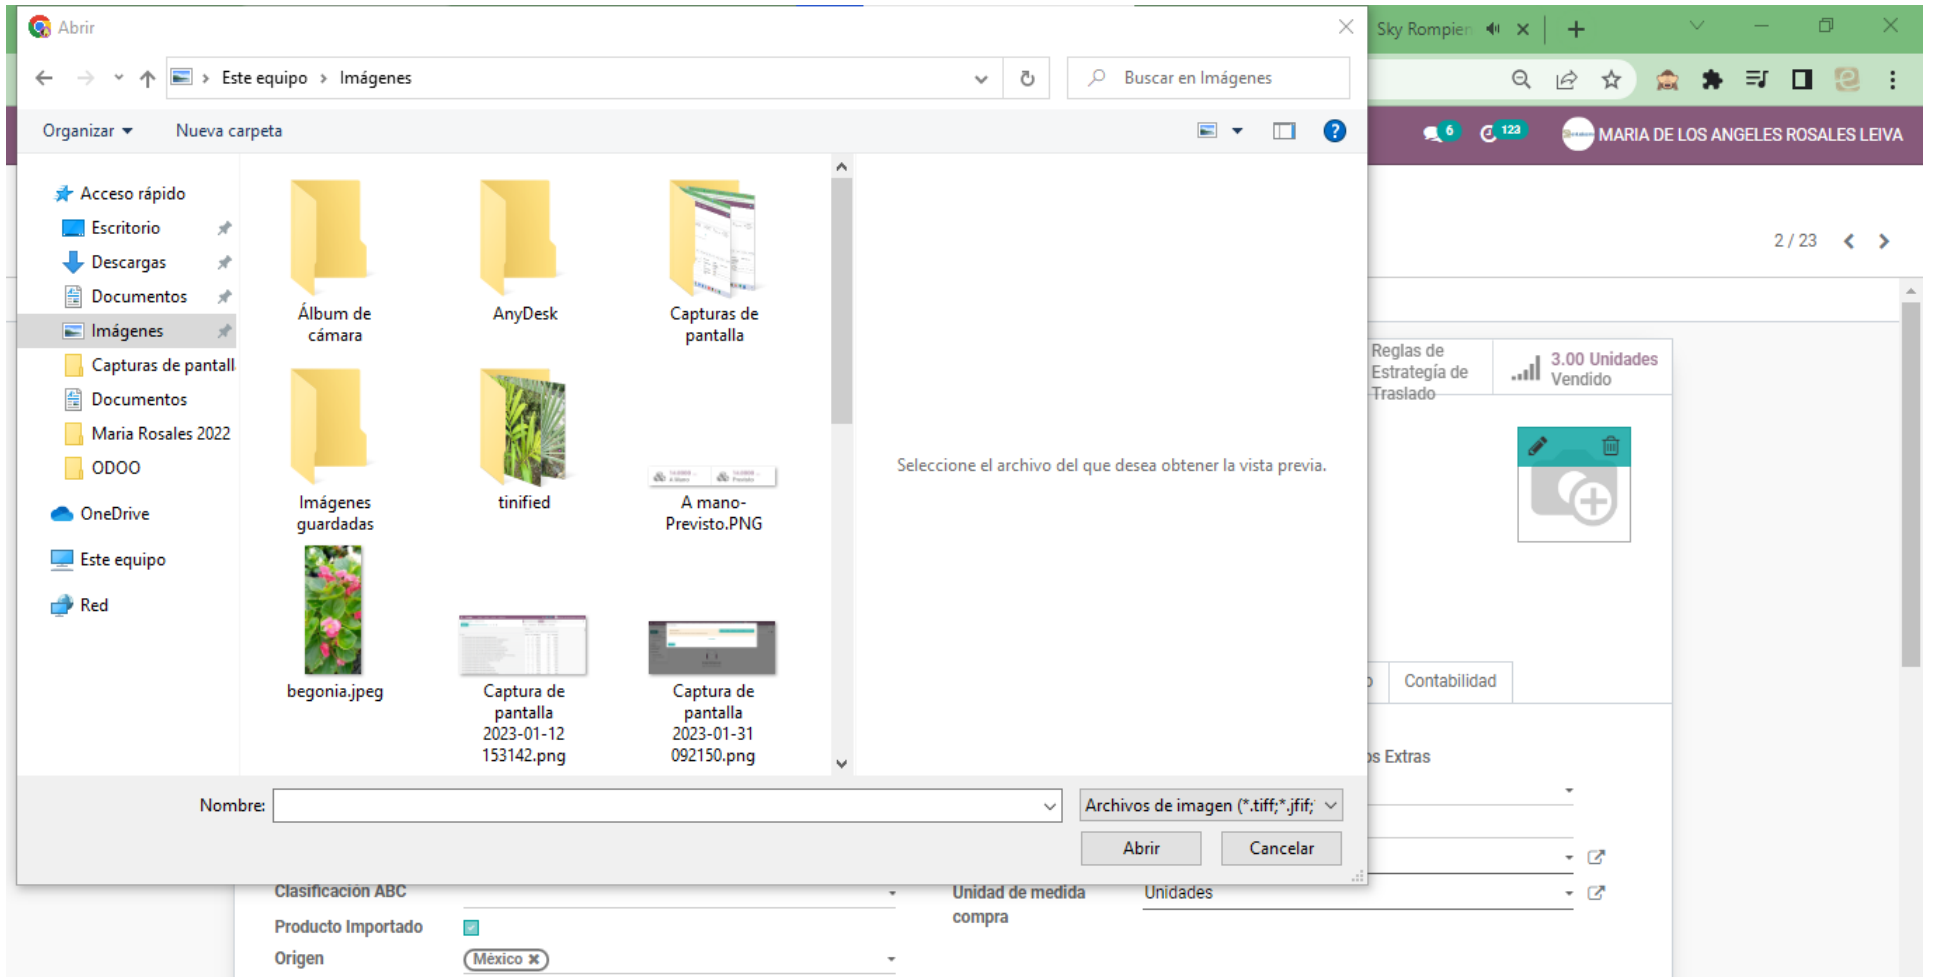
Abrir

Sky Rompien

Este equipo › Imágenes

Buscar en Imágenes

Organizar ▾ Nueva carpeta

6 123 MARIA DE LOS ANGELES ROSALES LEIVA

Acceso rápido
Escritorio
Descargas
Documentos
Imágenes
Capturas de pantall
Documentos
Maria Rosales 2022
ODOO
OneDrive
Este equipo
Red

Álbum de cámara
AnyDesk
Capturas de pantalla
Imágenes guardadas
tinified
A mano-Previsto.PNG
begonia.jpeg
Captura de pantalla 2023-01-12 153142.png
Captura de pantalla 2023-01-31 092150.png

Seleccione el archivo del que desea obtener la vista previa.

2 / 23

Reglas de Estrategía de Traslado

3.00 Unidades Vendido

Contabilidad

s Extras

Nombre:

Archivos de imagen (*.tiff;*.jfif;

Abrir

Cancelar

Clasificación ABC

Unidad de medida compra

Unidades

Producto Importado

Origen

México